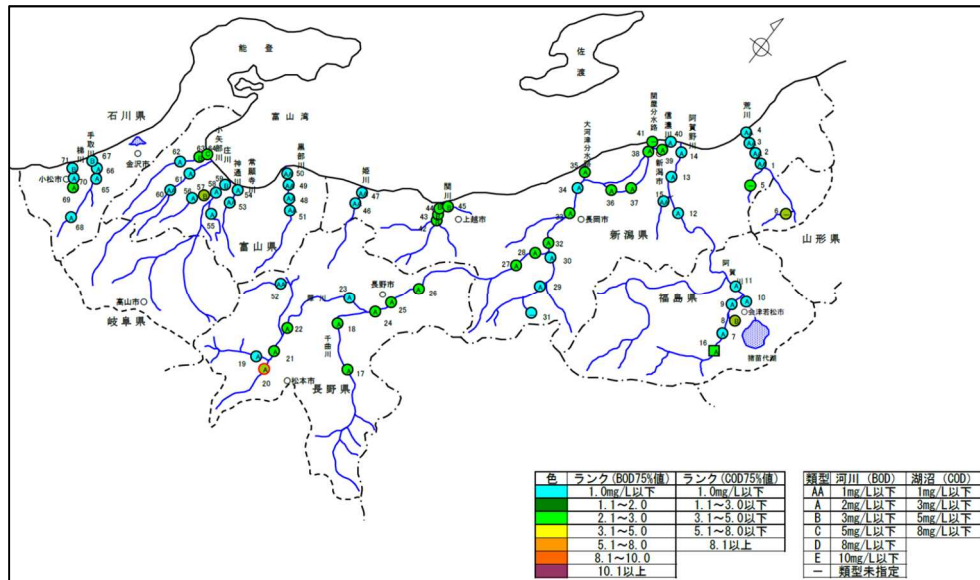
能登
佐渡
石川県
富山湾
富山県
新潟県
山形県
福島県
岐阜県
長野県
金沢市
小松市
高山市
松本市
長野市
上越市
長岡市
新潟市
会津若松市
猪苗代湖
手取川
梯川
小矢部川
庄川
神通川
常願寺川
黒部川
姫川
関川
犀川
千曲川
大河津分水路
関屋分水路
信濃川
阿賀野川
荒川
阿賀川

| 色 | ランク（BOD75%値） | ランク（COD75%値） |
|---|---|---|
| | 1.0mg/L以下 | 1.0mg/L以下 |
| | 1.1～2.0 | 1.1～3.0以下 |
| | 2.1～3.0 | 3.1～5.0以下 |
| | 3.1～5.0 | 5.1～8.0以下 |
| | 5.1～8.0 | 8.1以上 |
| | 8.1～10.0 | |
| | 10.1以上 | |

| 類型 | 河川（BOD） | 湖沼（COD） |
|---|---|---|
| AA | 1mg/L以下 | 1mg/L以下 |
| A | 2mg/L以下 | 3mg/L以下 |
| B | 3mg/L以下 | 5mg/L以下 |
| C | 5mg/L以下 | 8mg/L以下 |
| D | 8mg/L以下 | |
| E | 10mg/L以下 | |
| － | 類型未指定 | |